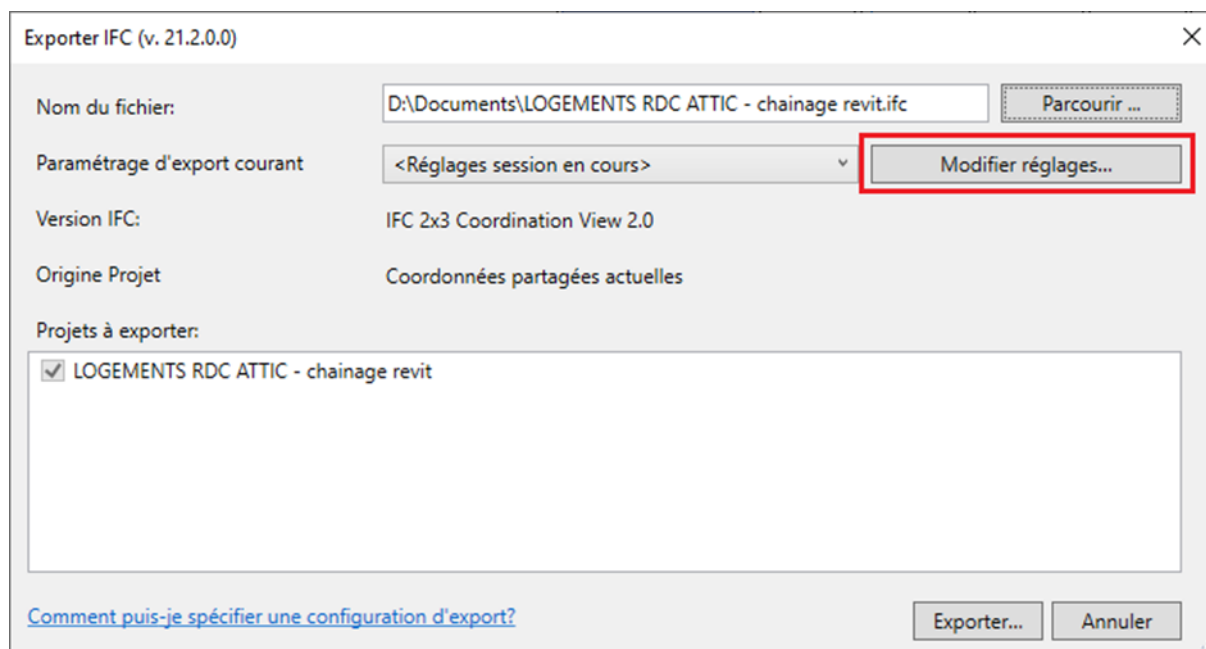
Exporter IFC (v. 21.2.0.0)

Nom du fichier:
D:\Documents\LOGEMENTS RDC ATTIC - chainage revit.ifc
Parcourir ...

Paramétrage d'export courant
<Réglages session en cours>
Modifier réglages...

Version IFC:
IFC 2x3 Coordination View 2.0

Origine Projet
Coordonnées partagées actuelles

Projets à exporter:
LOGEMENTS RDC ATTIC - chainage revit

Comment puis-je spécifier une configuration d'export?
Exporter...
Annuler